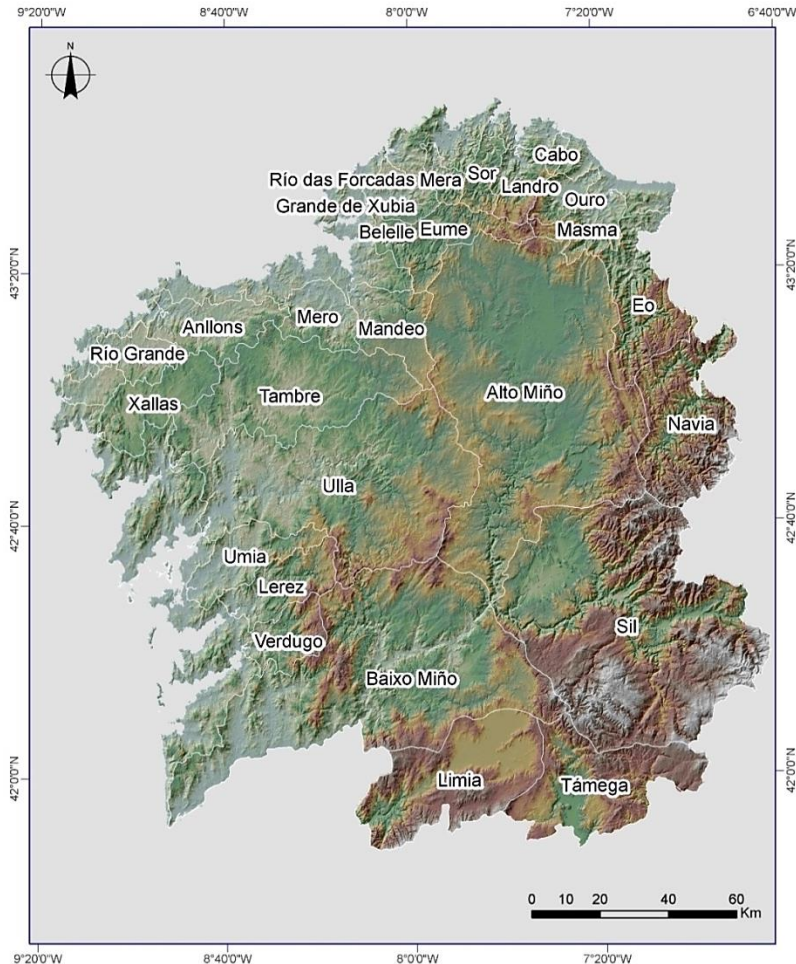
9°20'0"W 8°40'0"W 8°0'0"W 7°20'0"W 6°40'0"W

N

43°20'0"N
42°40'0"N
42°0'0"N

43°20'0"N
42°40'0"N
42°0'0"N

Cabo
Río das Forcadas Mera
Sor
Landro
Ouro
Grande de Xubia
Belelle
Eume
Masma
Eo
Mero
Anllons
Mandeo
Río Grande
Alto Miño
Tambre
Xallas
Navia
Ulla
Umia
Lerez
Sil
Verdugo
Baixo Miño
Limia
Támega

0 10 20 40 60 Km

9°20'0"W 8°40'0"W 8°0'0"W 7°20'0"W